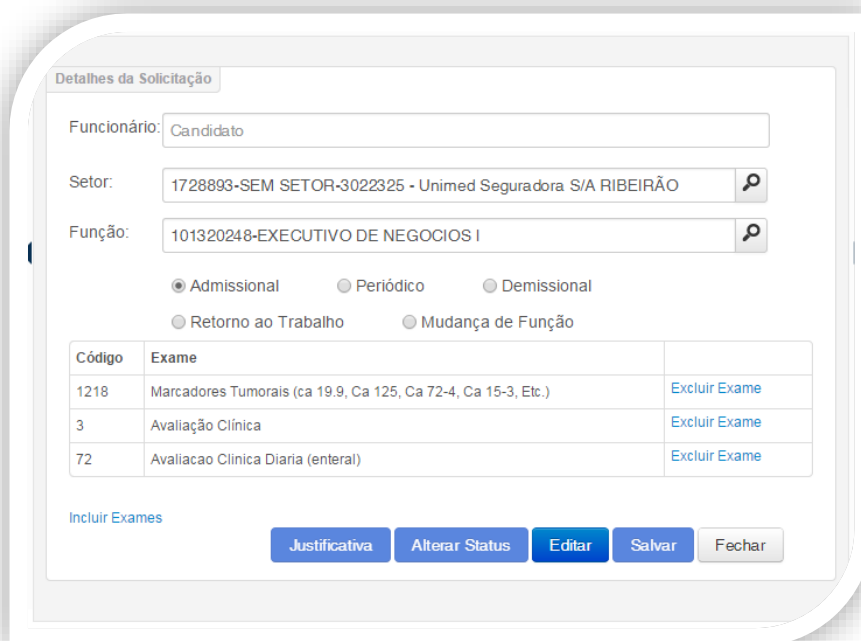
Detalhes da Solicitação

Funcionário: Candidato

Setor: 1728893-SEM SETOR-3022325 - Unimed Seguradora S/A RIBEIRÃO

Função: 101320248-EXECUTIVO DE NEGOCIOS I

Admissional Periódico Demissional

Retorno ao Trabalho Mudança de Função

| Código | Exame | |
|---|---|---|
| 1218 | Marcadores Tumorais (ca 19.9, Ca 125, Ca 72-4, Ca 15-3, Etc.) | Excluir Exame |
| 3 | Avaliação Clínica | Excluir Exame |
| 72 | Avaliacao Clinica Diaria (enteral) | Excluir Exame |

Incluir Exames

Justificativa Alterar Status Editar Salvar Fechar